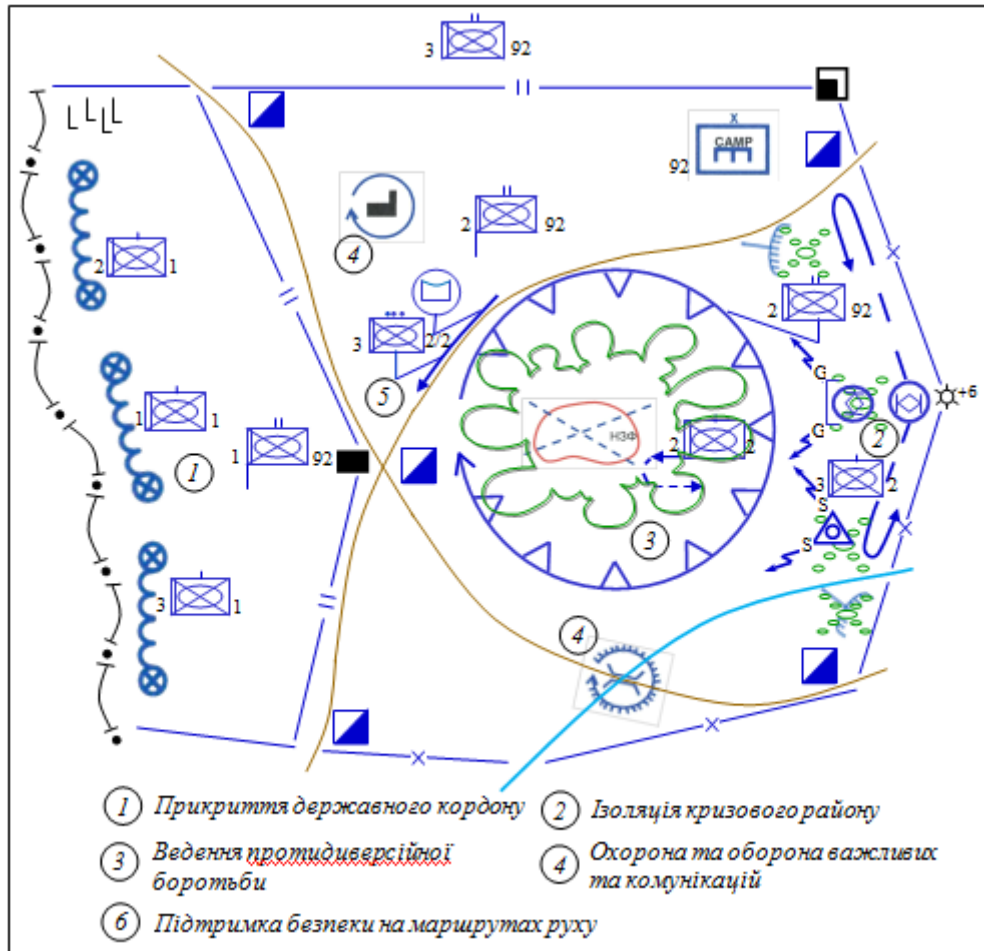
3 92

X
CAMP
92

2 92

4

2 1

3 2/2

5

1 1

G

2 92

НЗФ

2 2

G

2

1

1 92

3 2

S

S

+6

3

3 1

4

1 Прикриття державного кордону
2 Ізоляція кризового району
3 Ведення протидиверсійної боротьби
4 Охорона та оборона важливих та комунікацій
6 Підтримка безпеки на маршрутах руху